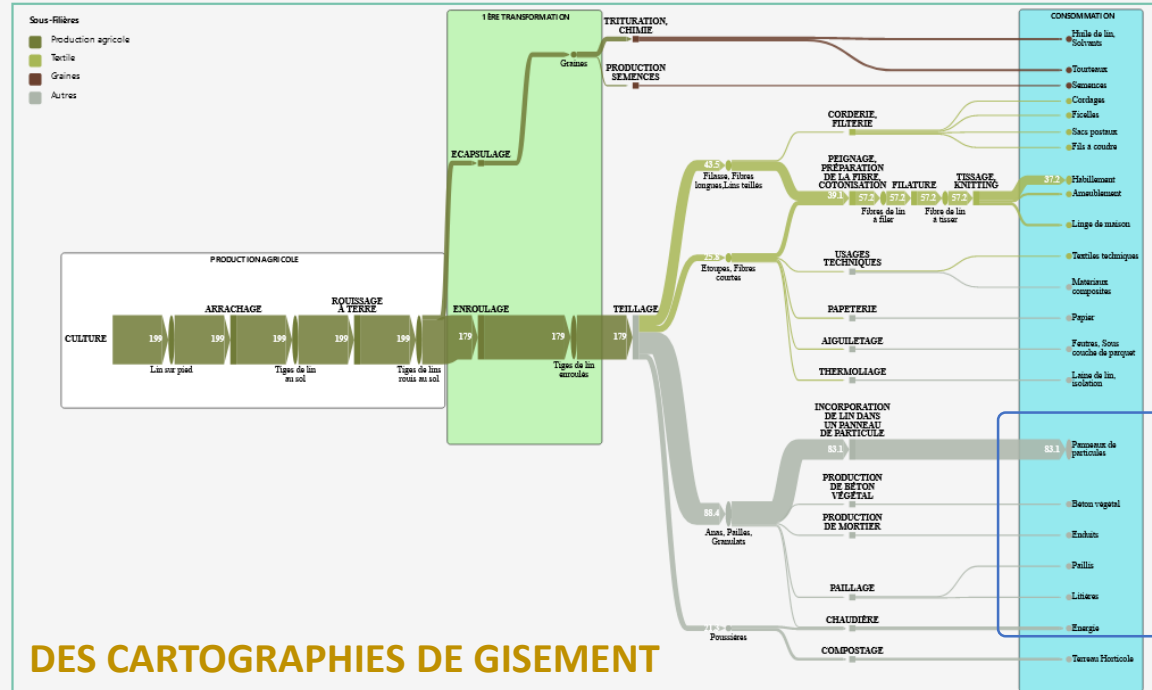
Sous-Filières
Production agricole
Textile
Graines
Autres

1ÈRE TRANSFORMATION

TRITURATION, CHIMIE

PRODUCTION SEMENCES

Graines

ECAPSULAGE

CONSOMMATION

Huile de lin, Solvants
Tourteaux
Semences
Cordages
Ficelles
Sacs postaux
Fils à coudre
Habillement
Ameublement
Linge de maison
Textiles techniques
Materiaux composites
Papier
Feutres, Sous couche de parquet
Laine de lin, isolation
Panneaux de particules
Béton végétal
Enduits
Paillis
Litières
Energie
Terreau Horticole

CORDERIE, FILTERIE

PEIGNAGE, PRÉPARATION DE LA FIBRE, COTONISATION

FILATURE

TISSAGE, KNITTING

43.5
Filasse, Fibres longues,Lins teillés

39.1
57.2
57.2
57.2
57.2
Fibres de lin à filer
Fibres de lin à tisser
37.2

25.3
Etoupes, Fibres courtes

USAGES TECHNIQUES

PAPETERIE

AIGUILETAGE

THERMOLIAGE

PRODUCTION AGRICOLE

CULTURE
ARRACHAGE
ROUISSAGE À TERRE
ENROULAGE
TEILLAGE

199
199
199
199
199
179
179
179

Lin sur pied
Tiges de lin au sol
Tiges de lins rouis au sol
Tiges de lin enroulés

INCORPORATION DE LIN DANS UN PANNEAU DE PARTICULE

83.1
83.1

PRODUCTION DE BÉTON VÉGÉTAL

PRODUCTION DE MORTIER

88.4
Anas, Pailles, Granulats

PAILLAGE

CHAUDIÈRE

COMPOSTAGE

Poussières

DES CARTOGRAPHIES DE GISEMENT